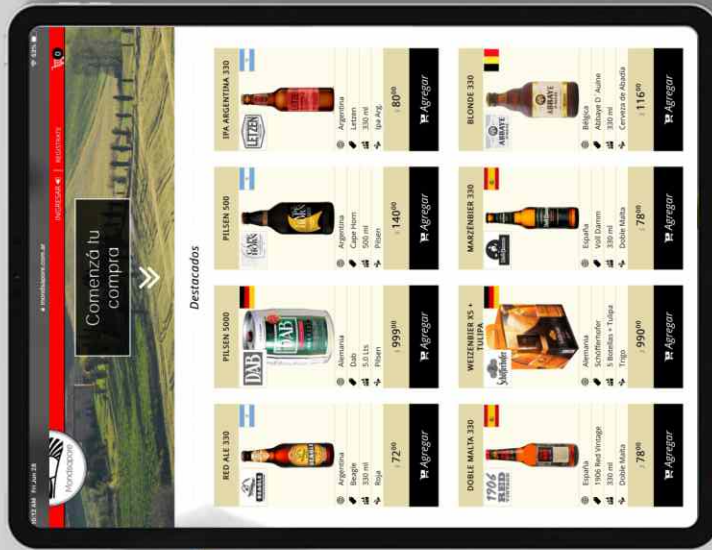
10:12 AM Fri Jun 28
mondobirre.com.ar
42%
INGRESAR | REGISTRATE
0
Mondobirre
Comenzá tu compra
Destacados

RED ALE 330
Argentina
Beagle
330 ml
Roja
$ 72,00
Agregar

PILSEN 5000
DAB
Alemania
Dab
5.0 Lts
Pilsen
$ 999,00
Agregar

PILSEN 500
CAPE HORN
Argentina
Cape Horn
500 ml
Pilsen
$ 140,00
Agregar

IPA ARGENTINA 330
LETZEN
Argentina
Letzen
330 ml
Ipa Arg.
$ 80,00
Agregar

DOBLE MALTA 330
1906 RED VINTAGE
España
1906 Red Vintage
330 ml
Doble Malta
$ 78,00
Agregar

WEIZENBIER X5 + TULIPA
Schöfferhofer
Alemania
Schöfferhofer
5 Botellas + Tulipa
Trigo
$ 990,00
Agregar

MARZENBIER 330
España
Voll Damm
330 ml
Doble Malta
$ 78,00
Agregar

BLONDE 330
ABBAYE
Bélgica
Abbaye D´Aulne
330 ml
Cerveza de Abadía
$ 116,00
Agregar